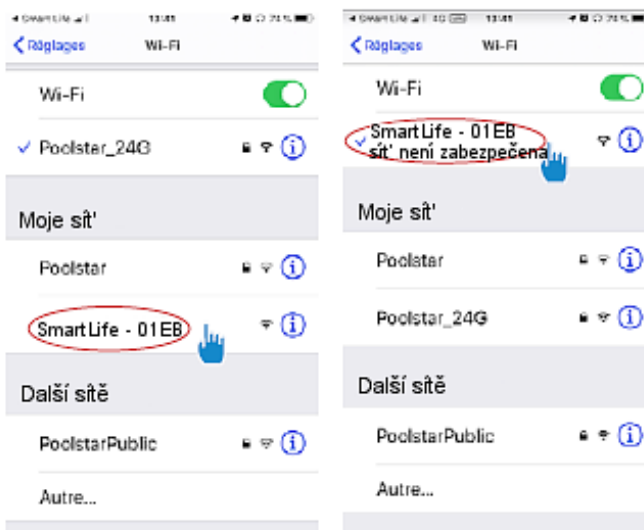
◂ SMARTLIFE 13:41 70 %

< Réglages Wi-Fi

Wi-Fi

✓ Poolstar_24G

Moje síť

Poolstar

SmartLife - 01EB

Další sítě

PoolstarPublic

Autre...

◂ SMARTLIFE 4G 13:41 70 %

< Réglages Wi-Fi

Wi-Fi

✓ SmartLife - 01EB
síť není zabezpečena

Moje síť

Poolstar

Poolstar_24G

Další sítě

PoolstarPublic

Autre...